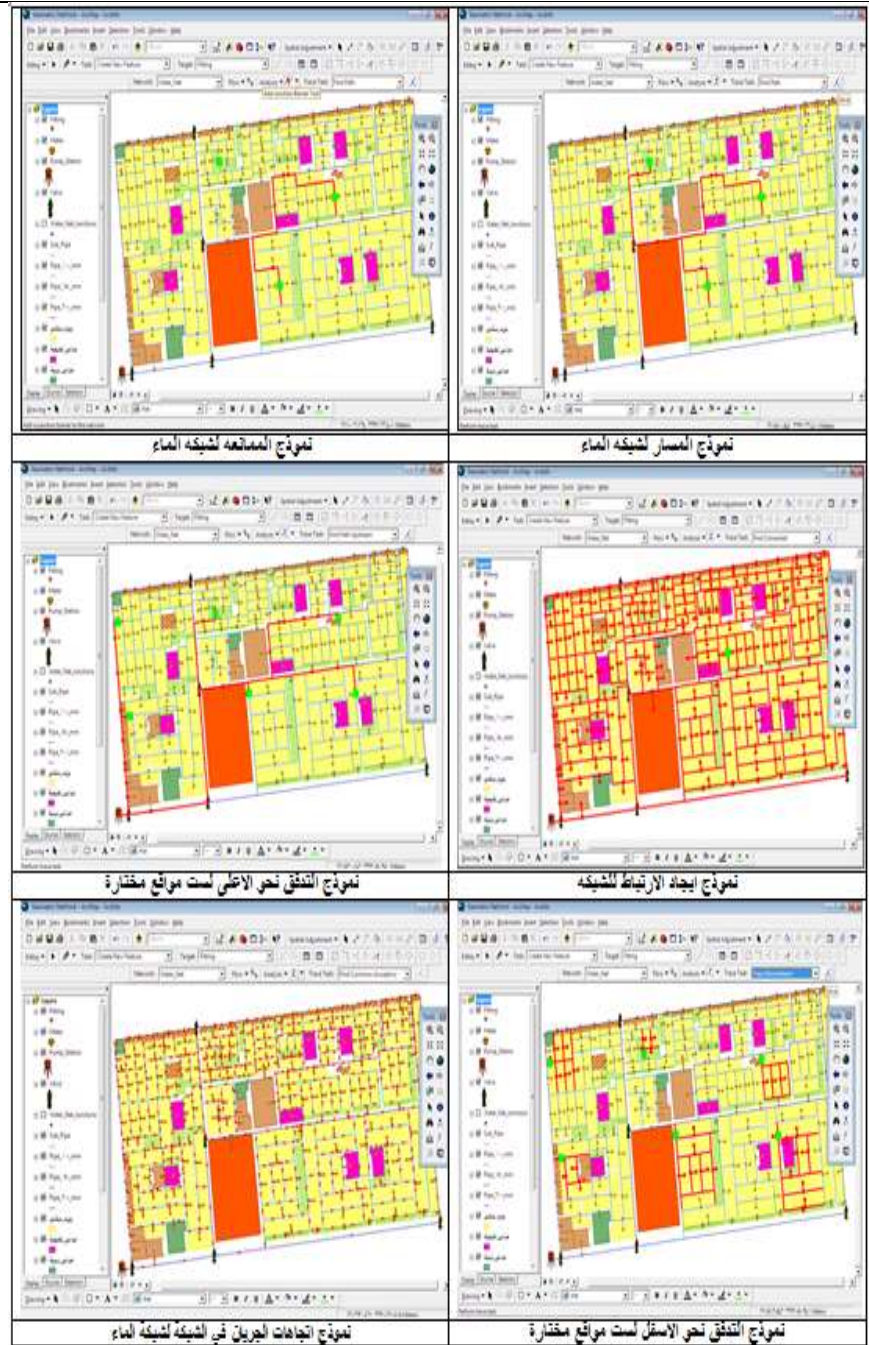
نموذج الممانعه لشبكه الماء

نموذج المسار لشبكه الماء

نموذج التدفق نحو الاعلى لست مواقع مختارة

نموذج ايجاد الارتباط للشبكه

نموذج اتجاهات الجريان في الشبكه لشبكة الماء

نموذج التدفق نحو الاسفل لست مواقع مختارة